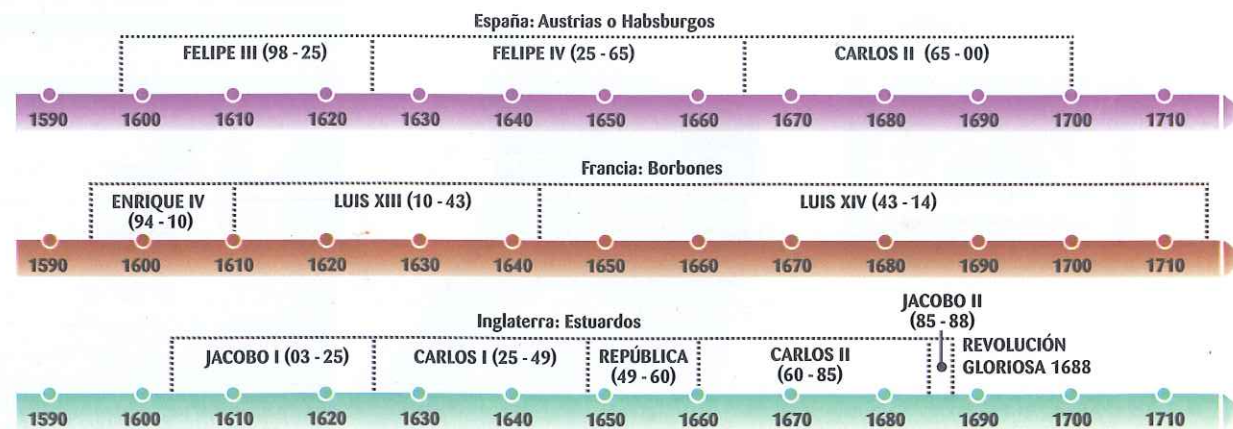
España: Austrias o Habsburgos

FELIPE III (98 - 25)
FELIPE IV (25 - 65)
CARLOS II (65 - 00)

1590 1600 1610 1620 1630 1640 1650 1660 1670 1680 1690 1700 1710

Francia: Borbones

ENRIQUE IV (94 - 10)
LUIS XIII (10 - 43)
LUIS XIV (43 - 14)

1590 1600 1610 1620 1630 1640 1650 1660 1670 1680 1690 1700 1710

Inglaterra: Estuardos

JACOBO II (85 - 88)

JACOBO I (03 - 25)
CARLOS I (25 - 49)
REPÚBLICA (49 - 60)
CARLOS II (60 - 85)
REVOLUCIÓN GLORIOSA 1688

1590 1600 1610 1620 1630 1640 1650 1660 1670 1680 1690 1700 1710